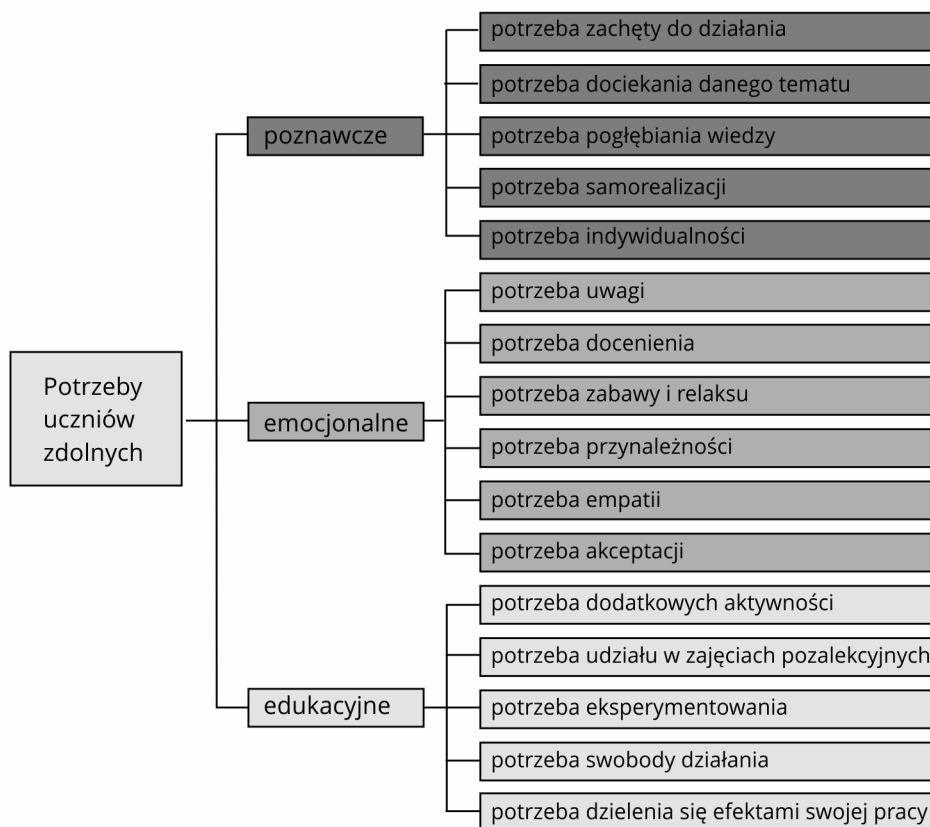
Potrzeby uczniów zdolnych

poznawcze

potrzeba zachęty do działania

potrzeba dociekania danego tematu

potrzeba pogłębiania wiedzy

potrzeba samorealizacji

potrzeba indywidualności

emocjonalne

potrzeba uwagi

potrzeba docenienia

potrzeba zabawy i relaksu

potrzeba przynależności

potrzeba empatii

potrzeba akceptacji

edukacyjne

potrzeba dodatkowych aktywności

potrzeba udziału w zajęciach pozalekcyjnych

potrzeba eksperymentowania

potrzeba swobody działania

potrzeba dzielenia się efektami swojej pracy